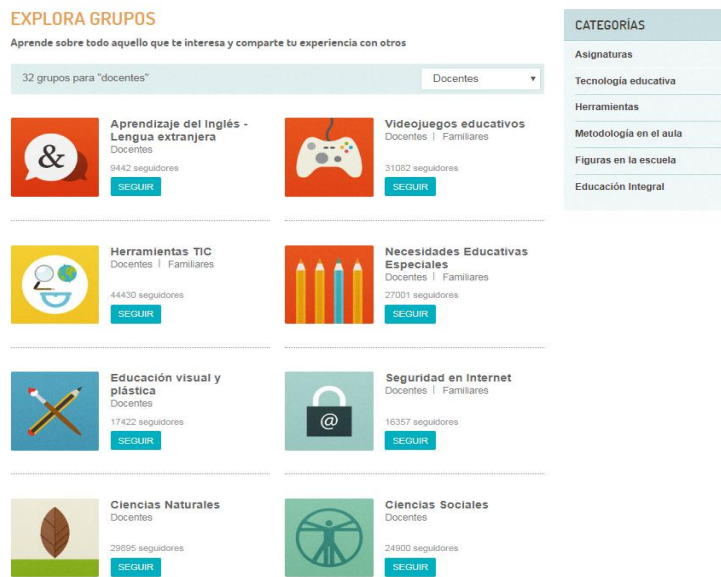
EXPLORA GRUPOS

Aprende sobre todo aquello que te interesa y comparte tu experiencia con otros

32 grupos para "docentes"

Docentes

&

Aprendizaje del Inglés - Lengua extranjera
Docentes
9442 seguidores
SEGUIR

Videojuegos educativos
Docentes | Familiares
31082 seguidores
SEGUIR

Herramientas TIC
Docentes | Familiares
44430 seguidores
SEGUIR

Necesidades Educativas Especiales
Docentes | Familiares
27001 seguidores
SEGUIR

Educación visual y plástica
Docentes
17422 seguidores
SEGUIR

@

Seguridad en Internet
Docentes | Familiares
16357 seguidores
SEGUIR

Ciencias Naturales
Docentes
29895 seguidores
SEGUIR

Ciencias Sociales
Docentes
24900 seguidores
SEGUIR

CATEGORÍAS
Asignaturas
Tecnología educativa
Herramientas
Metodología en el aula
Figuras en la escuela
Educación Integral